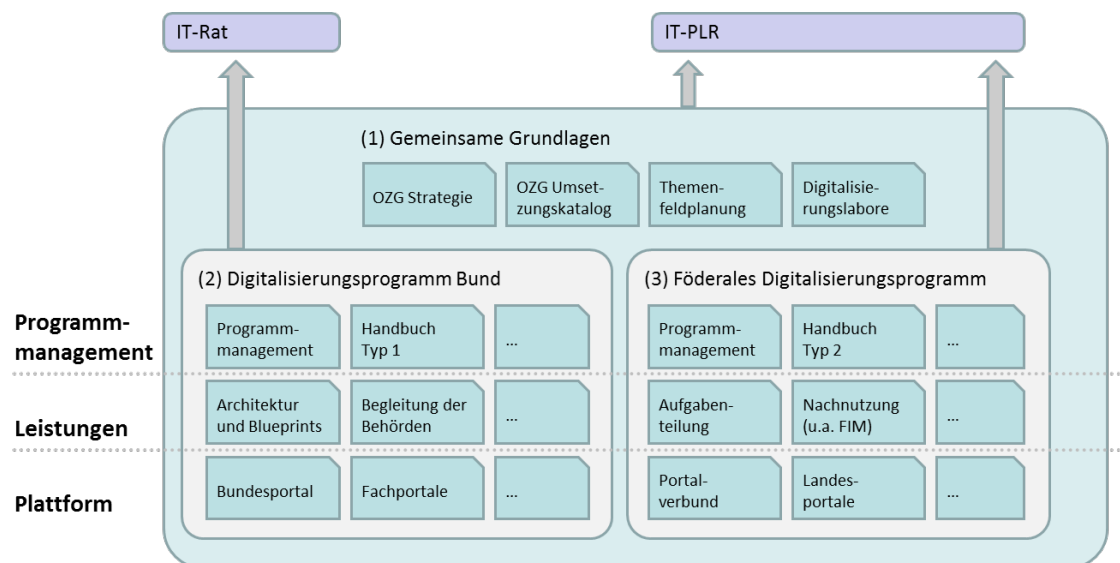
IT-Rat

IT-PLR

(1) Gemeinsame Grundlagen

OZG Strategie

OZG Umsetzungskatalog

Themenfeldplanung

Digitalisierungslabore

(2) Digitalisierungsprogramm Bund

(3) Föderales Digitalisierungsprogramm

Programmmanagement

Programmmanagement

Handbuch Typ 1

...

Programmmanagement

Handbuch Typ 2

...

Leistungen

Architektur und Blueprints

Begleitung der Behörden

...

Aufgabenteilung

Nachnutzung (u.a. FIM)

...

Plattform

Bundesportal

Fachportale

...

Portalverbund

Landesportale

...